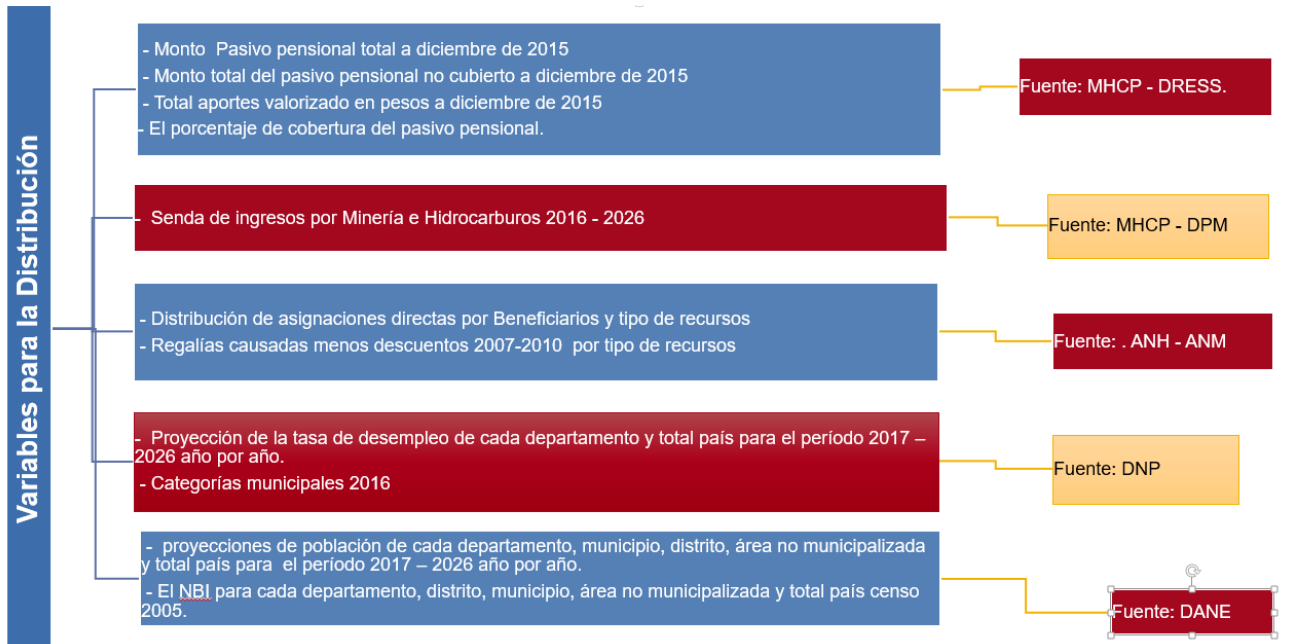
Variables para la Distribución

- Monto Pasivo pensional total a diciembre de 2015
- Monto total del pasivo pensional no cubierto a diciembre de 2015
- Total aportes valorizado en pesos a diciembre de 2015
- El porcentaje de cobertura del pasivo pensional.

Fuente: MHCP - DRESS.

- Senda de ingresos por Minería e Hidrocarburos 2016 - 2026

Fuente: MHCP - DPM

- Distribución de asignaciones directas por Beneficiarios y tipo de recursos
- Regalías causadas menos descuentos 2007-2010 por tipo de recursos

Fuente: . ANH - ANM

- Proyección de la tasa de desempleo de cada departamento y total país para el período 2017 – 2026 año por año.
- Categorías municipales 2016

Fuente: DNP

- proyecciones de población de cada departamento, municipio, distrito, área no municipalizada y total país para el período 2017 – 2026 año por año.
- El NBI para cada departamento, distrito, municipio, área no municipalizada y total país censo 2005.

Fuente: DANE